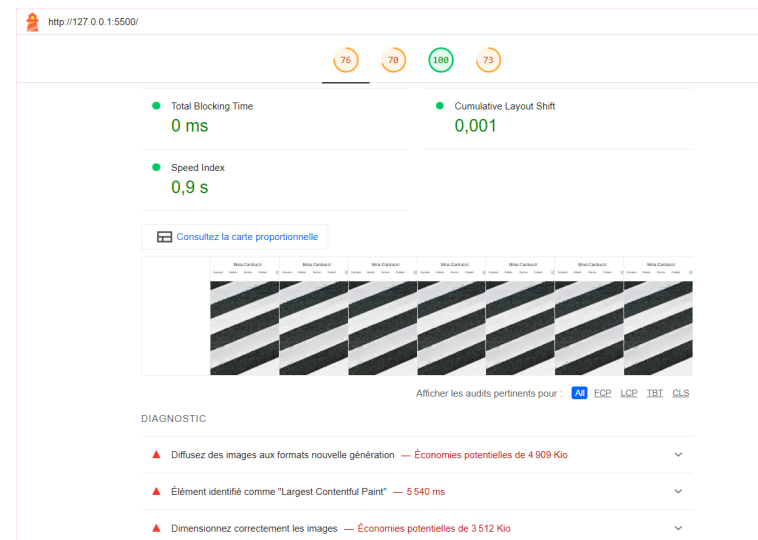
http://127.0.0.1:5500/

76 70 100 73

Total Blocking Time
0 ms

Cumulative Layout Shift
0,001

Speed Index
0,9 s

Consultez la carte proportionnelle

Afficher les audits pertinents pour : All FCP LCP TBT CLS

DIAGNOSTIC

Diffusez des images aux formats nouvelle génération — Économies potentielles de 4 909 Kio

Élément identifié comme "Largest Contentful Paint" — 5 540 ms

Dimensionnez correctement les images — Économies potentielles de 3 512 Kio